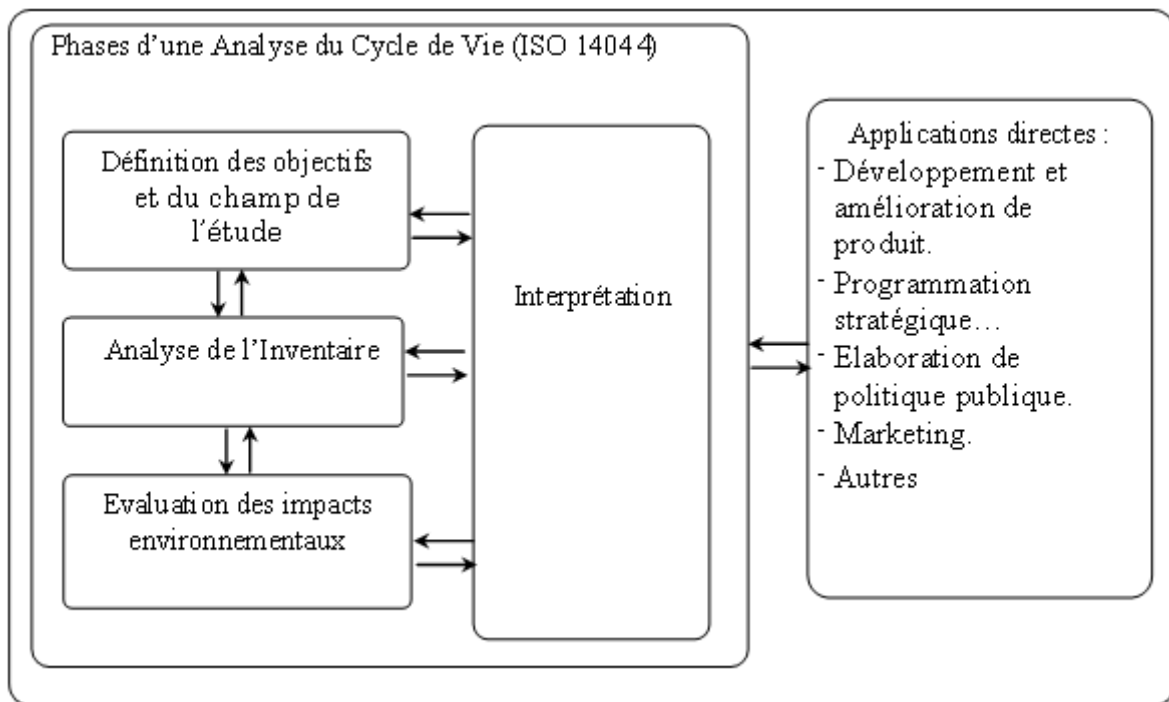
Phases d’une Analyse du Cycle de Vie (ISO 14044)

Définition des objectifs et du champ de l’étude

Analyse de l’Inventaire

Evaluation des impacts environnementaux

Interprétation

Applications directes :
- Développement et amélioration de produit.
- Programmation stratégique…
- Elaboration de politique publique.
- Marketing.
- Autres